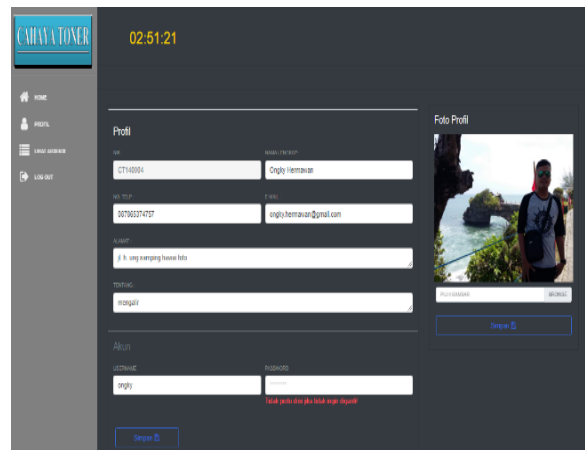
CAHAYA TONER

02:51:21

HOME
PROFIL
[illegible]
LOG OUT

Profil

NIK
CT140004

NAMA LENGKAP
Ongky Hermawan

NO. TELP
087863374757

E-MAIL
ongky.hermawan@gmail.com

ALAMAT
jl. h. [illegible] kamping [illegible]

TENTANG
mengalir

Akun

USERNAME
ongky

PASSWORD

Tidak perlu diisi jika tidak ingin diganti!

Simpan

Foto Profil

Pilih Gambar
BROWSE

Simpan